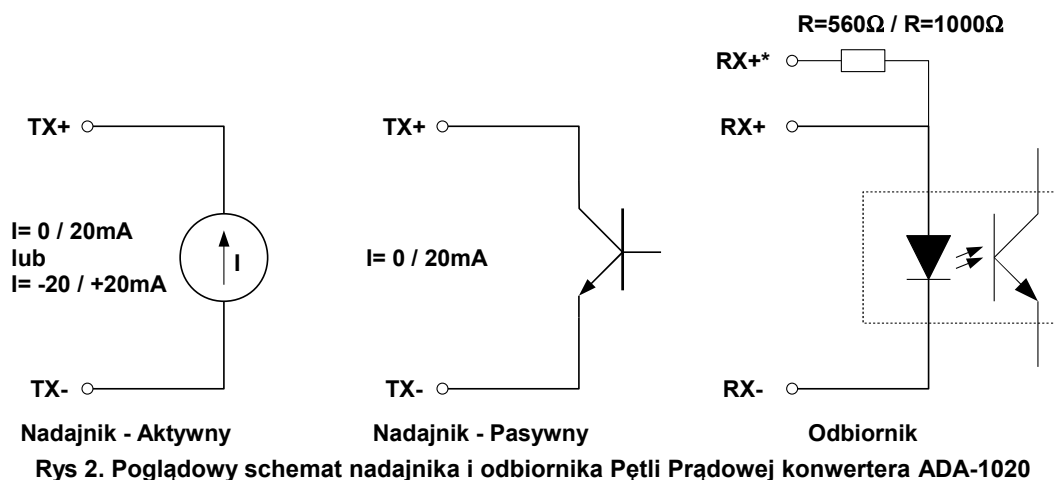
R=560Ω / R=1000Ω

RX+*

TX+

TX+

RX+

I= 0 / 20mA
lub
I= -20 / +20mA

I

I= 0 / 20mA

TX-

TX-

RX-

Nadajnik - Aktywny

Nadajnik - Pasywny

Odbiornik

Rys 2. Poglądowy schemat nadajnika i odbiornika Pętli Prądowej konwertera ADA-1020